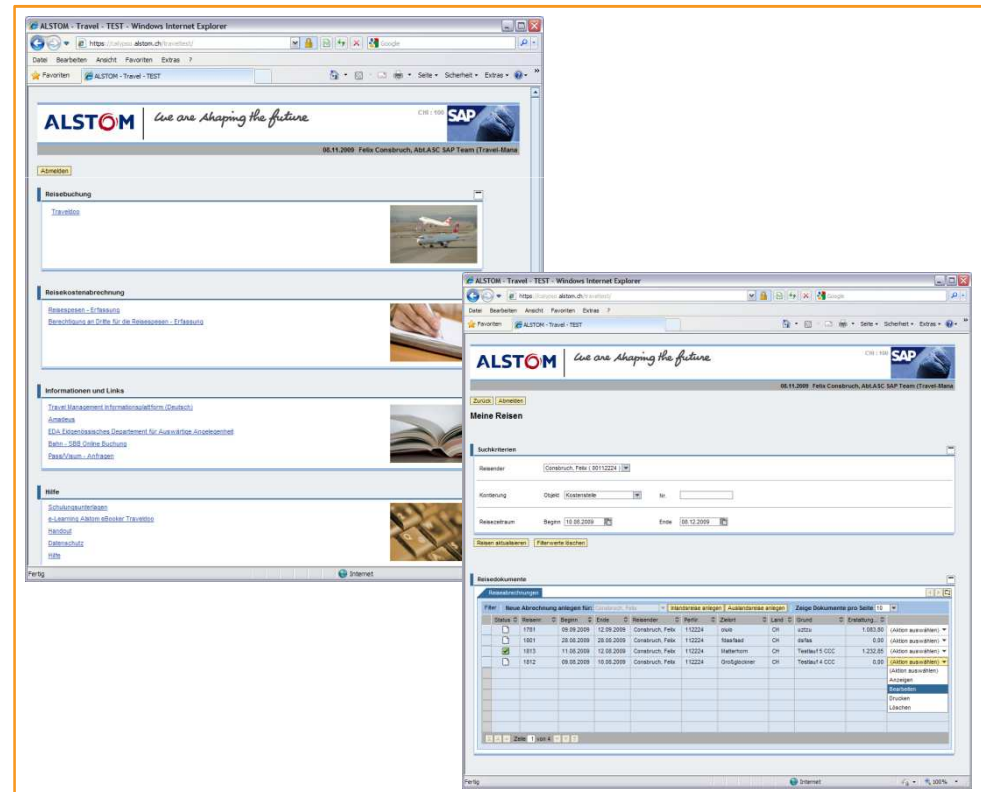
ALSTOM - Travel - TEST - Windows Internet Explorer

https://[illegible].alstom.ch/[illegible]

Google

Datei Bearbeiten Ansicht Favoriten Extras ?

Favoriten

ALSTOM - Travel - TEST

Seite Sicherheit Extras

ALSTOM

we are shaping the future

CH / 100

SAP

08.11.2009 Felix Consbruch, Abt.ASC SAP Team (Travel-Mana

Abmelden

Reisebuchung

Traveldoo

Reisekostenabrechnung

Reisespesen - Erfassung

Berechtigung an Dritte für die Reisespesen - Erfassung

Informationen und Links

Travel Management Informationsplattform (Deutsch)

Amadeus

EDA Eidgenössisches Departement für Auswärtige Angelegenheit

Bahn - SBB Online Buchung

Pass/Visum - Anfragen

Hilfe

Schulungsunterlagen

e-Learning Alstom eBooker Traveldoo

Handout

Datenschutz

Hilfe

Fertig

Internet

ALSTOM - Travel - TEST - Windows Internet Explorer

https://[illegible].alstom.ch/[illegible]

Google

Datei Bearbeiten Ansicht Favoriten Extras ?

Favoriten

ALSTOM - Travel - TEST

Seite Sicherheit Extras

ALSTOM

we are shaping the future

CH / 100

SAP

08.11.2009 Felix Consbruch, Abt.ASC SAP Team (Travel-Mana

Zurück Abmelden

Meine Reisen

Suchkriterien

Reisender Consbruch, Felix ( 00112224 )

Kontierung Objekt Kostenstelle Nr.

Reisezeitraum Beginn 10.06.2009 Ende 08.12.2009

Reisen aktualisieren Filterwerte löschen

Reisedokumente

Reiseabrechnungen

Filter Neue Abrechnung anlegen für: Consbruch, Felix Inlandsreise anlegen Auslandsreise anlegen Zeige Dokumente pro Seite 10

| Status | Reisenr. | Beginn | Ende | Reisender | Persnr. | Zielort | Land | Grund | Erstattung |  |
|---|---|---|---|---|---|---|---|---|---|---|
|  | 1781 | 09.09.2009 | 12.09.2009 | Consbruch, Felix | 112224 | oslo | CH | sztbu | 1.083,50 | (Aktion auswählen) |
|  | 1801 | 28.08.2009 | 28.08.2009 | Consbruch, Felix | 112224 | Mastfaad | CH | dsfsa | 0,00 | (Aktion auswählen) |
|  | 1813 | 11.08.2009 | 13.08.2009 | Consbruch, Felix | 112224 | Matterhorn | CH | Testlauf 5 CCC | 1.232,85 | (Aktion auswählen) |
|  | 1812 | 09.08.2009 | 10.08.2009 | Consbruch, Felix | 112224 | Großglockner | CH | Testlauf 4 CCC | 0,00 | (Aktion auswählen) |

(Aktion auswählen)
Anzeigen
Bearbeiten
Drucken
Löschen

Zeile 1 von 4

Fertig

Internet

100%